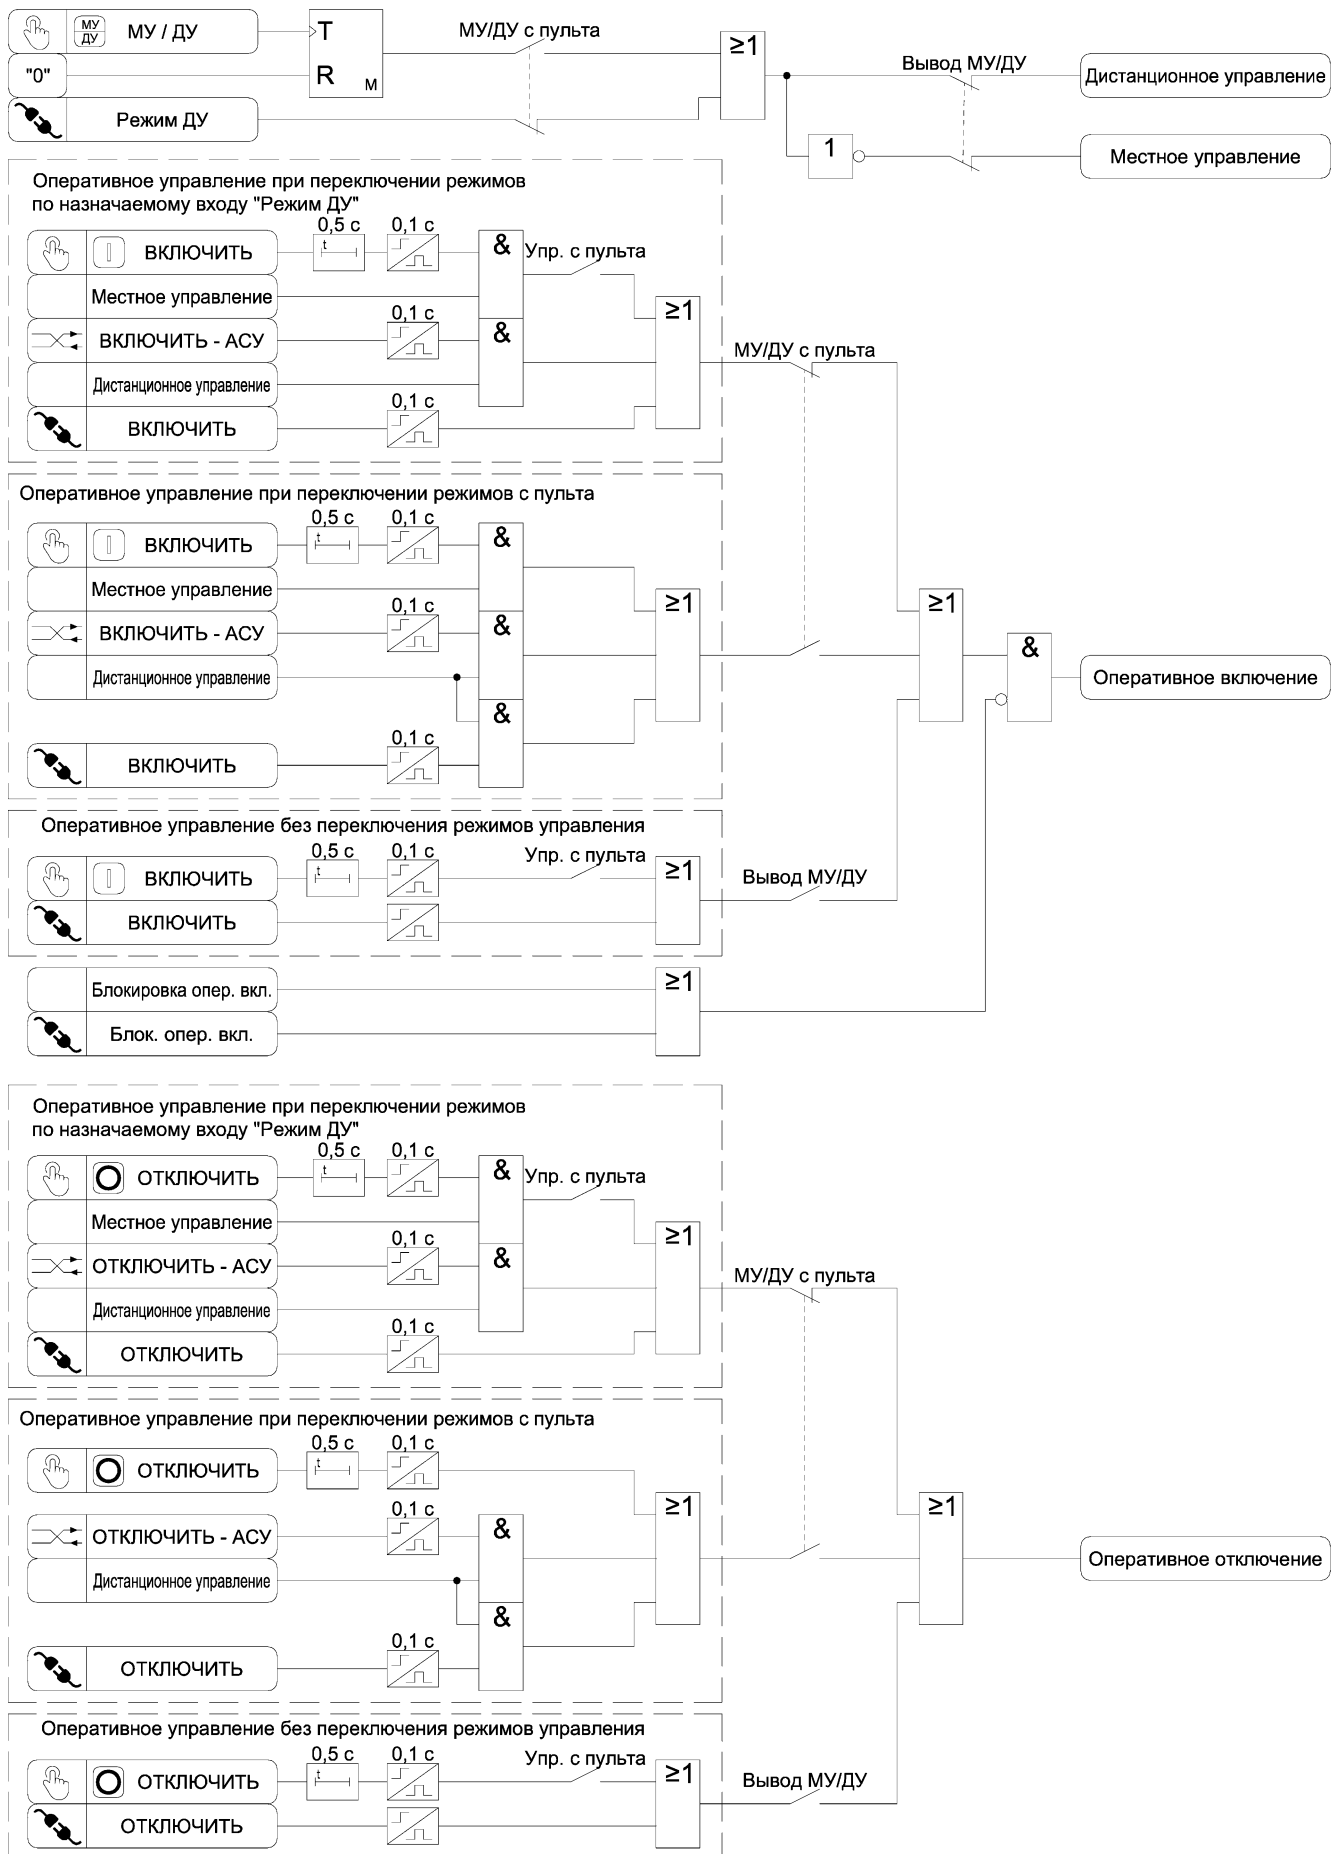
$\frac{МУ}{ДУ}$ МУ / ДУ
"0"
Режим ДУ
T
R
M
МУ/ДУ с пульта
≥1
Вывод МУ/ДУ
Дистанционное управление
1
Местное управление

Оперативное управление при переключении режимов по назначаемому входу "Режим ДУ"
ВКЛЮЧИТЬ
0,5 с
0,1 с
&
Упр. с пульта
Местное управление
ВКЛЮЧИТЬ - АСУ
0,1 с
&
≥1
МУ/ДУ с пульта
Дистанционное управление
ВКЛЮЧИТЬ
0,1 с

Оперативное управление при переключении режимов с пульта
ВКЛЮЧИТЬ
0,5 с
0,1 с
&
Местное управление
ВКЛЮЧИТЬ - АСУ
0,1 с
&
≥1
Дистанционное управление
&
ВКЛЮЧИТЬ
0,1 с
≥1
&
Оперативное включение

Оперативное управление без переключения режимов управления
ВКЛЮЧИТЬ
0,5 с
0,1 с
Упр. с пульта
≥1
Вывод МУ/ДУ
ВКЛЮЧИТЬ

Блокировка опер. вкл.
≥1
Блок. опер. вкл.

Оперативное управление при переключении режимов по назначаемому входу "Режим ДУ"
ОТКЛЮЧИТЬ
0,5 с
0,1 с
&
Упр. с пульта
Местное управление
ОТКЛЮЧИТЬ - АСУ
0,1 с
&
≥1
МУ/ДУ с пульта
Дистанционное управление
ОТКЛЮЧИТЬ
0,1 с

Оперативное управление при переключении режимов с пульта
ОТКЛЮЧИТЬ
0,5 с
0,1 с
≥1
ОТКЛЮЧИТЬ - АСУ
0,1 с
&
≥1
Оперативное отключение
Дистанционное управление
&
ОТКЛЮЧИТЬ
0,1 с

Оперативное управление без переключения режимов управления
ОТКЛЮЧИТЬ
0,5 с
0,1 с
Упр. с пульта
≥1
Вывод МУ/ДУ
ОТКЛЮЧИТЬ